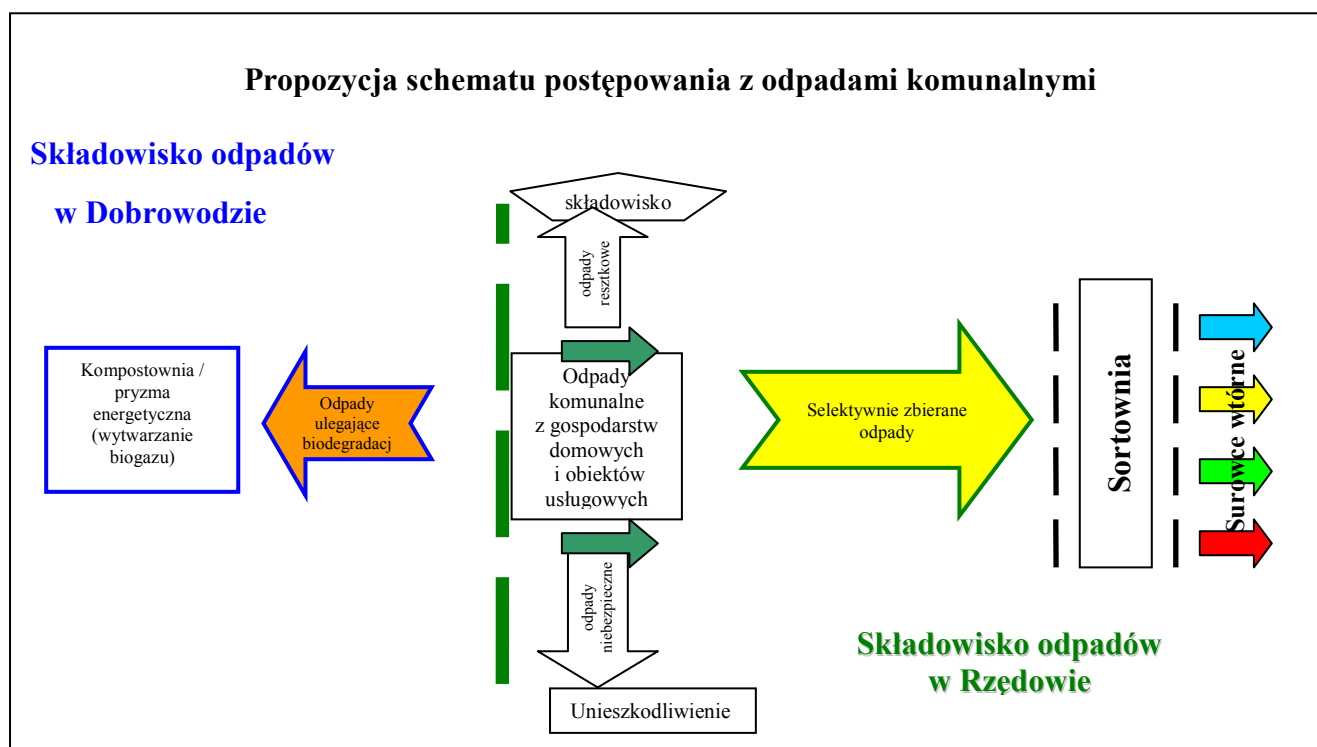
Propozycja schematu postępowania z odpadami komunalnymi

Składowisko odpadów

w Dobrowodzie

składowisko

odpady resztkowe

Kompostownia / pryzma energetyczna (wytwarzanie biogazu)

Odpady ulegające biodegradacj

Odpady komunalne z gospodarstw domowych i obiektów usługowych

Selektywnie zbierane odpady

Sortownia

Surowce wtórne

odpady niebezpieczne

Unieszkodliwienie

Składowisko odpadów w Rzędowie